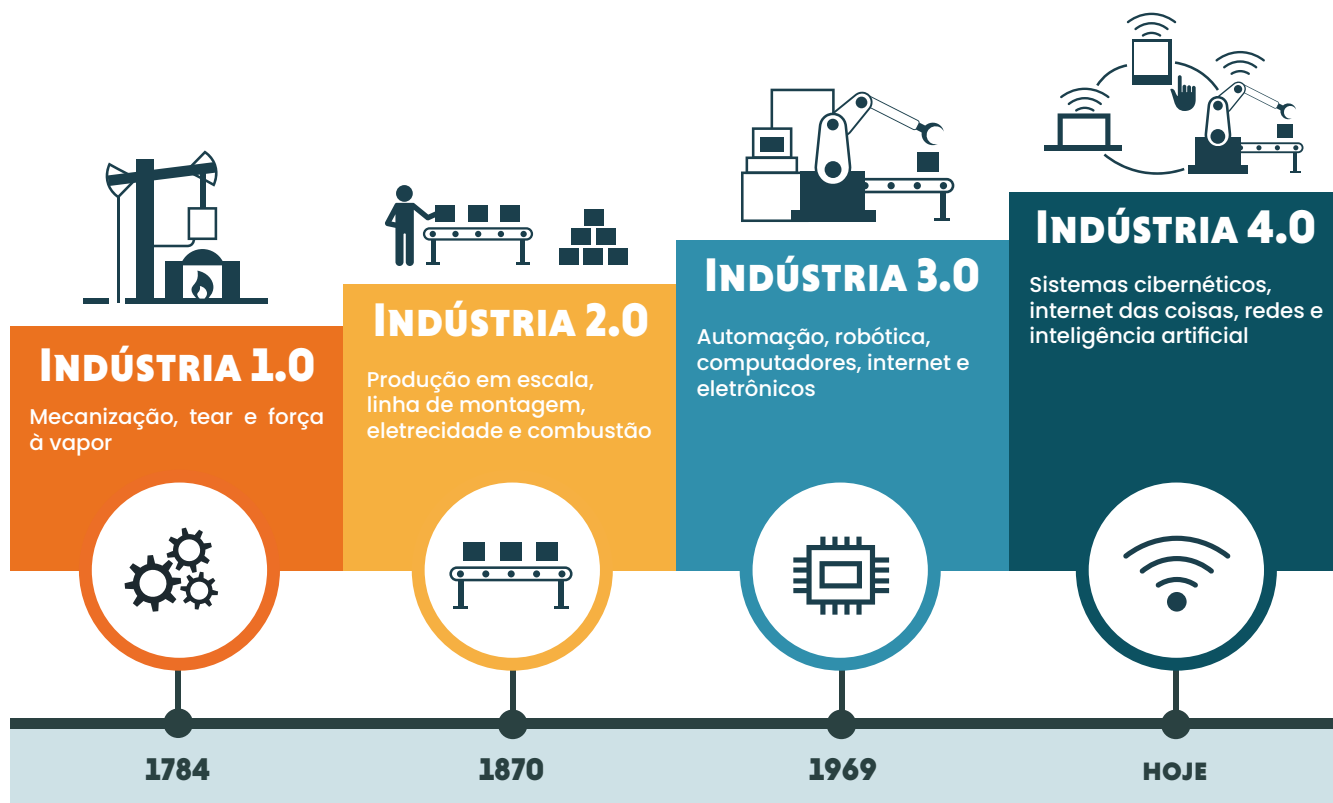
Indústria 1.0
Mecanização, tear e força à vapor

Indústria 2.0
Produção em escala, linha de montagem, eletrecidade e combustão

Indústria 3.0
Automação, robótica, computadores, internet e eletrônicos

Indústria 4.0
Sistemas cibernéticos, internet das coisas, redes e inteligência artificial

1784

1870

1969

HOJE